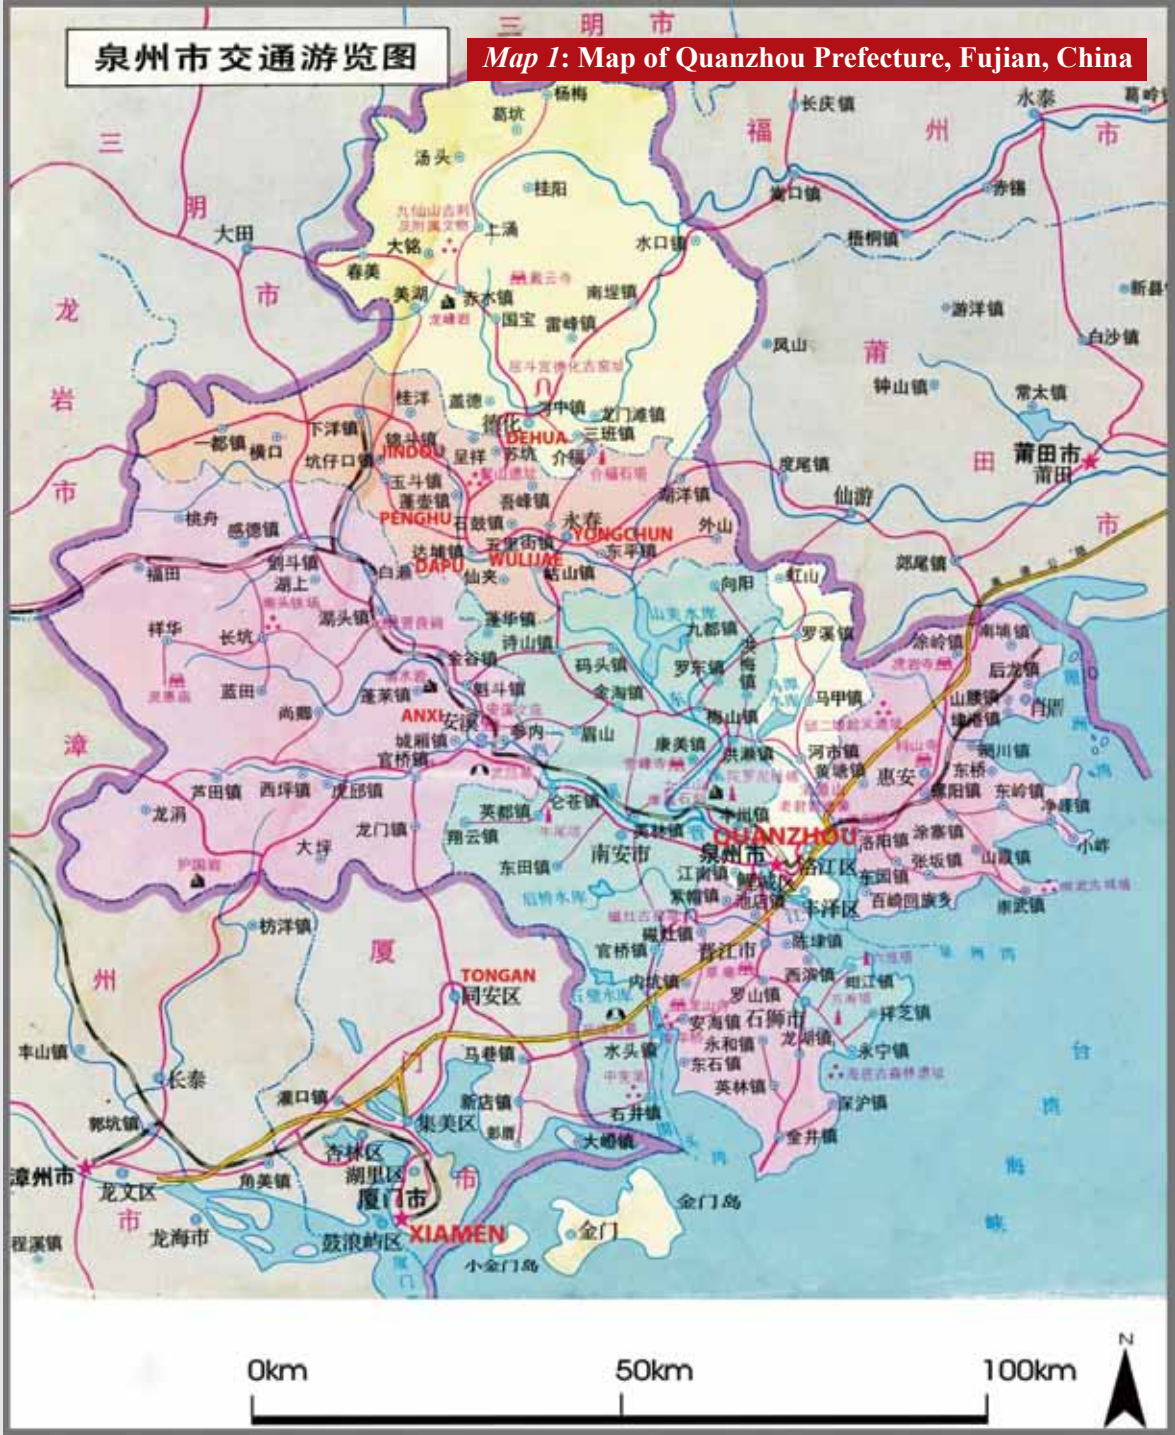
泉州市交通游览图

*Map 1*: Map of Quanzhou Prefecture, Fujian, China

三 明 市

三 明 市

福 州 市

莆 田 市

龙 岩 市

漳 州 市

厦 门 市

杨梅
葛坑
汤头
桂阳
九仙山
上涌
大铭
水口镇
春美
美湖
赤水镇
南埕镇
国宝
雷峰镇
大田
长庆镇
永泰
葛岭
盖口镇
赤锡
梧桐镇
新县
游洋镇
白沙镇
凤山
钟山镇
常太镇
莆田市
莆田
度尾镇
仙游
郊尾镇
桂洋
盖德
德化
DEHUA
龙门滩镇
三班镇
下洋镇
一都镇
横口
坑仔口镇
锦斗镇
LINDOU
呈祥
苏坑
介福
玉斗镇
蓬壶镇
吾峰镇
湖洋镇
PENGHU
石鼓镇
永春
YONGCHUN
外山
桃舟
感德镇
五里街镇
东平镇
达埔镇
DAPU
WULIJIE
仙夹
福田
剑斗镇
湖上
白濑
坑山镇
向阳
虹山
祥华
长坑
湖头镇
蓬华镇
九都镇
罗溪镇
涂岭镇
南埔镇
诗山镇
后龙镇
金谷镇
码头镇
罗东镇
蓝田
魁斗镇
金淘镇
马甲镇
山腰镇
肖厝
尚卿
蓬莱镇
ANXI
安溪
参内
眉山
梅山镇
康美镇
洪濑镇
河市镇
辋川镇
城厢镇
官桥镇
黄塘镇
惠安
东桥
芦田镇
西坪镇
虎邱镇
紫阳镇
东岭镇
净峰镇
龙涓
仑苍镇
双阳镇
龙门镇
英都镇
翔云镇
QUANZHOU
泉州市
洛阳镇
涂寨镇
小岞
大坪
东田镇
南安市
江南镇
鲤城区
洛江区
张坂镇
山霞镇
东园镇
丰泽区
百崎回族乡
崇武镇
紫帽镇
池店镇
枋洋镇
磁灶镇
陈埭镇
官桥镇
晋江市
西滨镇
TONGAN
同安区
内坑镇
罗山镇
安海镇
石狮市
祥芝镇
永和镇
龙湖镇
丰山镇
马巷镇
水头镇
东石镇
永宁镇
长泰
灌口镇
英林镇
深沪镇
新店镇
石井镇
郭坑镇
集美区
彭厝
大嶝镇
金井镇
杏林区
漳州市
湖里区
龙文区
角美镇
厦门市
金门岛
XIAMEN
金门
程溪镇
龙海市
鼓浪屿区
小金门岛
台 湾 海 峡

0km 50km 100km

N